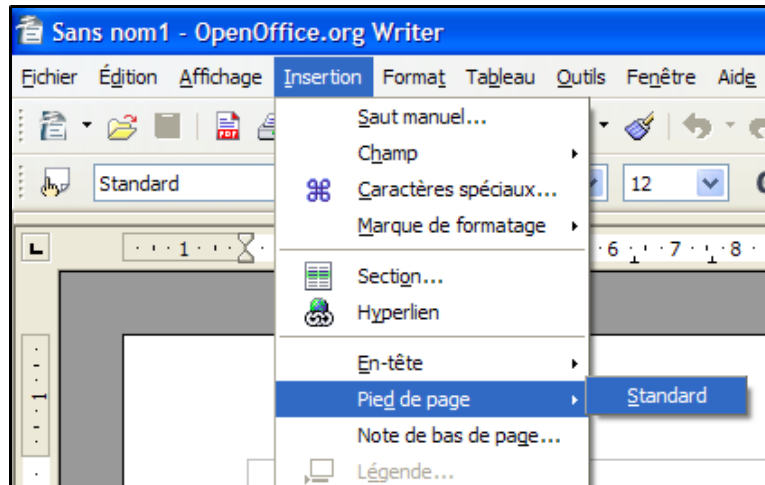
Sans nom1 - OpenOffice.org Writer

Fichier Édition Affichage Insertion Format Tableau Outils Fenêtre Aide

Standard

12

1

6 7 8

Saut manuel...
Champ
Caractères spéciaux...
Marque de formatage
Section...
Hyperlien
En-tête
Pied de page
Note de bas de page...
Légende...

Standard